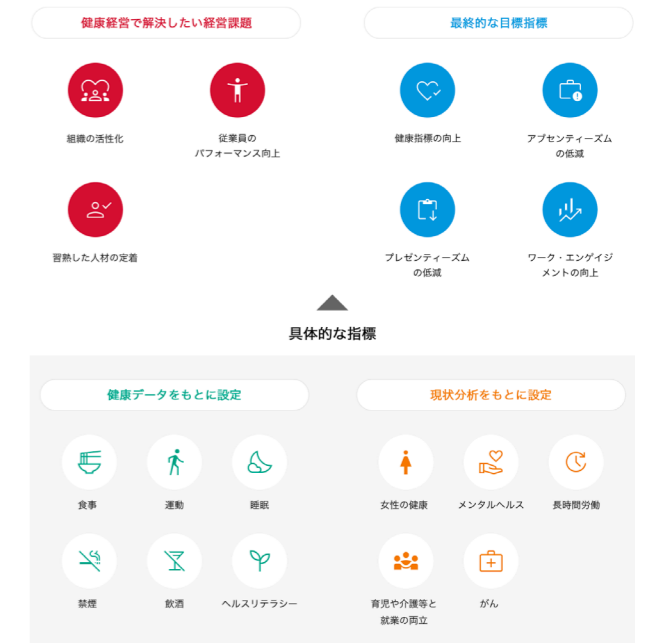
健康経営で解決したい経営課題

組織の活性化

従業員のパフォーマンス向上

習熟した人材の定着

最終的な目標指標

健康指標の向上

アブセンティーズムの低減

プレゼンティーズムの低減

ワーク・エンゲイジメントの向上

具体的な指標

健康データをもとに設定

食事

運動

睡眠

禁煙

飲酒

ヘルスリテラシー

現状分析をもとに設定

女性の健康

メンタルヘルス

長時間労働

育児や介護等と就業の両立

がん